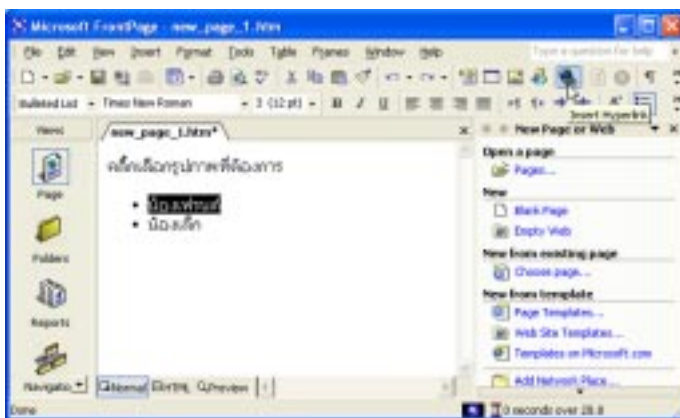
Microsoft FrontPage - new_page_1.htm

File Edit View Insert Format Tools Table Frames Window Help

Type a question for help

Bulleted List - Times New Roman - 3 (12 pt) - B I U

Insert Hyperlink

Views

Page

Folders

Reports

Navigation

new_page_1.htm*

คลิกเลือกรูปภาพที่ต้องการ

- น้องฟรอสท์
- น้องเล็ก

Normal HTML Preview

New Page or Web

Open a page

Pages...

New

Blank Page

Empty Web

New from existing page

Choose page...

New from template

Page Templates...

Web Site Templates...

Templates on Microsoft.com

Add Network Place...

Done

0 seconds over 28.8